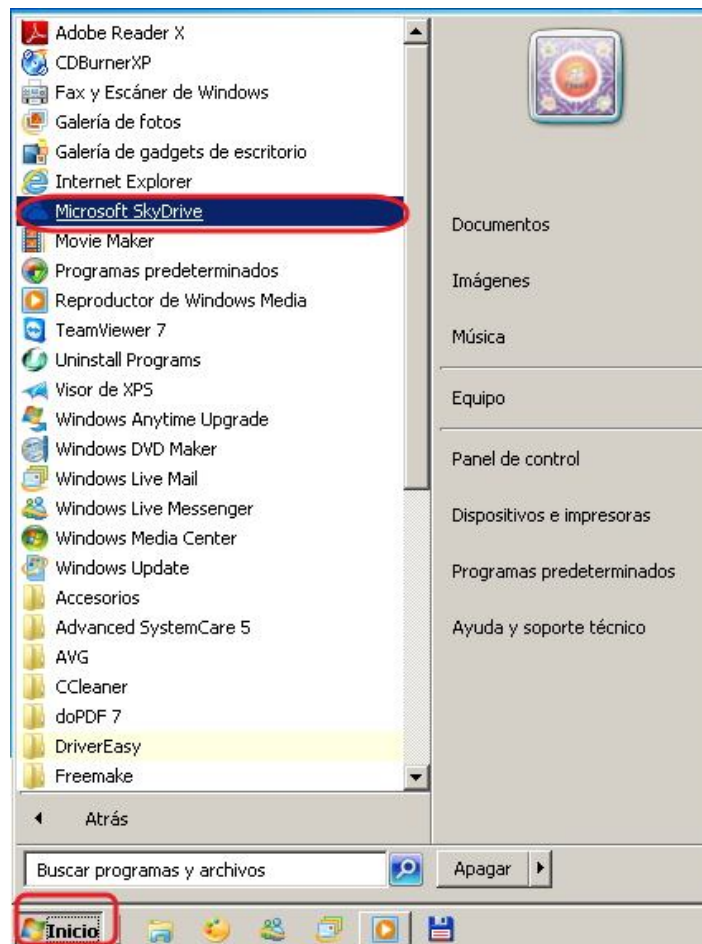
Adobe Reader X
CDBurnerXP
Fax y Escáner de Windows
Galería de fotos
Galería de gadgets de escritorio
Internet Explorer
Microsoft SkyDrive
Movie Maker
Programas predeterminados
Reproductor de Windows Media
TeamViewer 7
Uninstall Programs
Visor de XPS
Windows Anytime Upgrade
Windows DVD Maker
Windows Live Mail
Windows Live Messenger
Windows Media Center
Windows Update
Accesorios
Advanced SystemCare 5
AVG
CCleaner
doPDF 7
DriverEasy
Freemake

Atrás

Buscar programas y archivos

Documentos
Imágenes
Música
Equipo
Panel de control
Dispositivos e impresoras
Programas predeterminados
Ayuda y soporte técnico

Apagar

Inicio